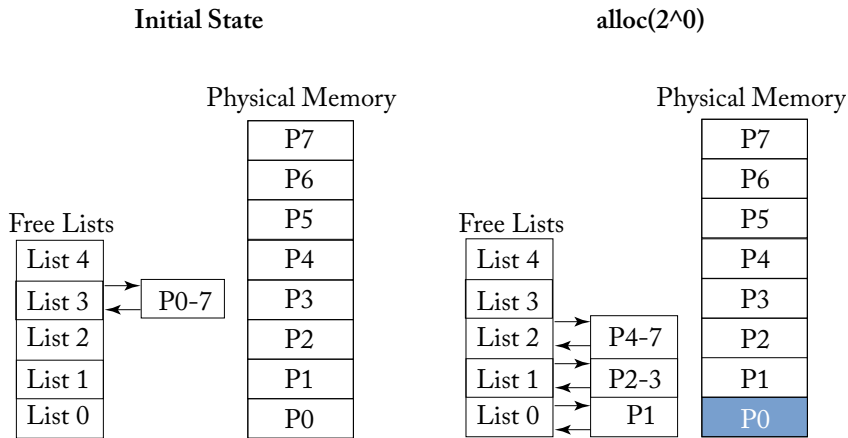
Initial State

Physical Memory

| P7 |
|---|
| P6 |
| P5 |
| P4 |
| P3 |
| P2 |
| P1 |
| P0 |

Free Lists

| List 4 |
|---|
| List 3 |
| List 2 |
| List 1 |
| List 0 |

P0-7

alloc(2^0)

Physical Memory

| P7 |
|---|
| P6 |
| P5 |
| P4 |
| P3 |
| P2 |
| P1 |
| P0 |

Free Lists

| List 4 |
|---|
| List 3 |
| List 2 |
| List 1 |
| List 0 |

P4-7

P2-3

P1